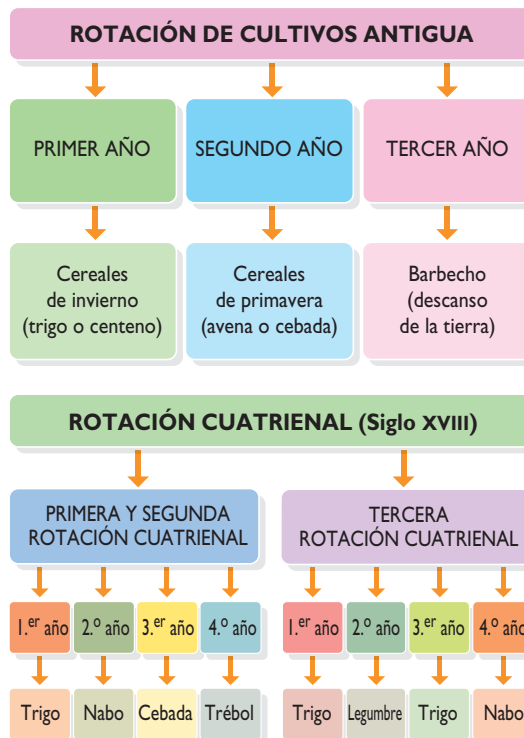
ROTACIÓN DE CULTIVOS ANTIGUA

PRIMER AÑO

SEGUNDO AÑO

TERCER AÑO

Cereales de invierno (trigo o centeno)

Cereales de primavera (avena o cebada)

Barbecho (descanso de la tierra)

ROTACIÓN CUATRIENAL (Siglo XVIII)

PRIMERA Y SEGUNDA ROTACIÓN CUATRIENAL

TERCERA ROTACIÓN CUATRIENAL

1.er año | 2.º año | 3.er año | 4.º año

Trigo | Nabo | Cebada | Trébol

1.er año | 2.º año | 3.er año | 4.º año

Trigo | Legumbre | Trigo | Nabo